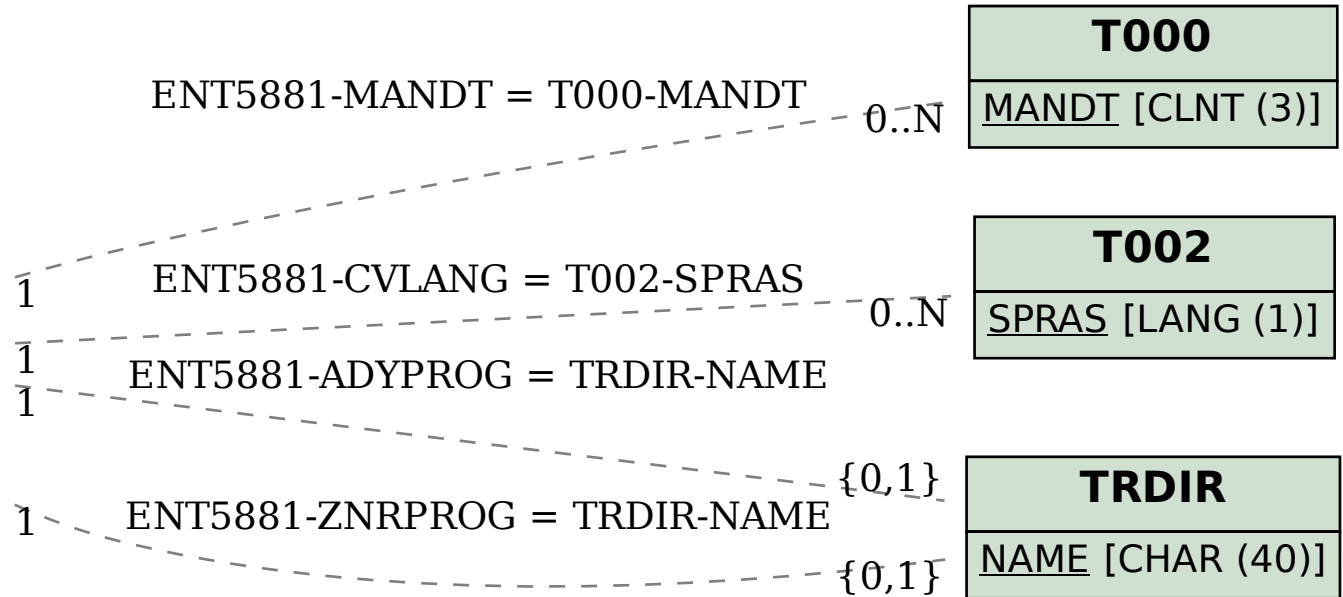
ENT5881-MANDT = T000-MANDT
0..N
T000
MANDT [CLNT (3)]
1
ENT5881-CVLANG = T002-SPRAS
0..N
T002
SPRAS [LANG (1)]
1
ENT5881-ADYPROG = TRDIR-NAME
1
{0,1}
TRDIR
1
ENT5881-ZNRPROG = TRDIR-NAME
NAME [CHAR (40)]
{0,1}